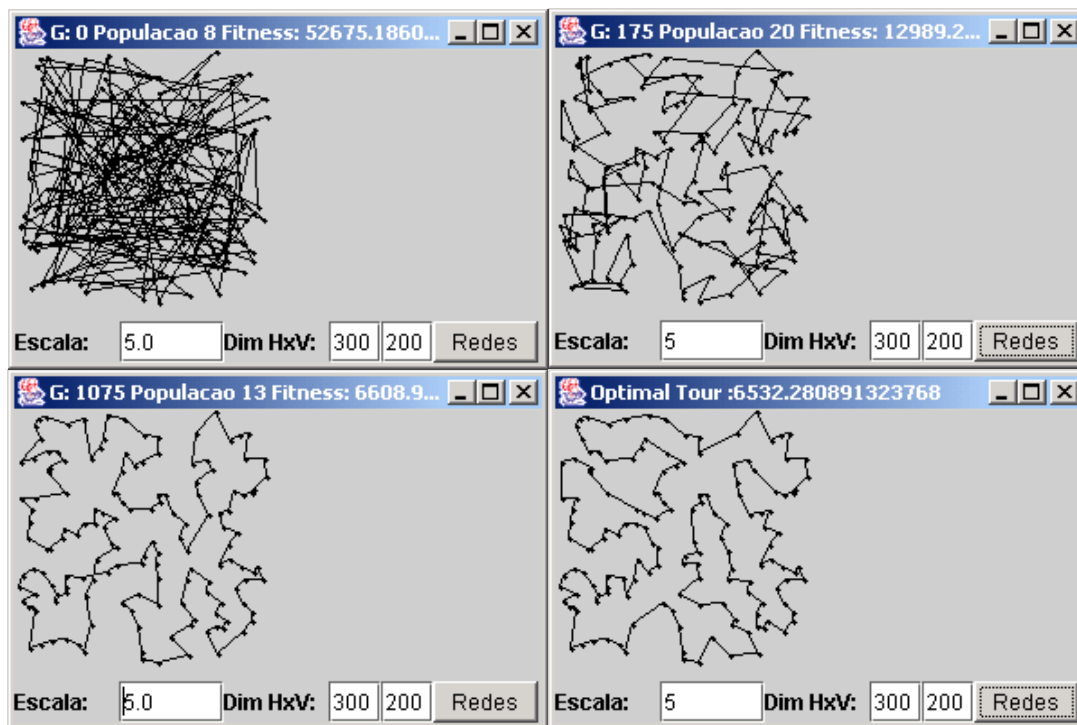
G: 0 Populacao 8 Fitness: 52675.1860...

Escala: 5.0 Dim HxV: 300 200 Redes

G: 175 Populacao 20 Fitness: 12989.2...

Escala: 5 Dim HxV: 300 200 Redes

G: 1075 Populacao 13 Fitness: 6608.9...

Escala: 5.0 Dim HxV: 300 200 Redes

Optimal Tour :6532.280891323768

Escala: 5 Dim HxV: 300 200 Redes